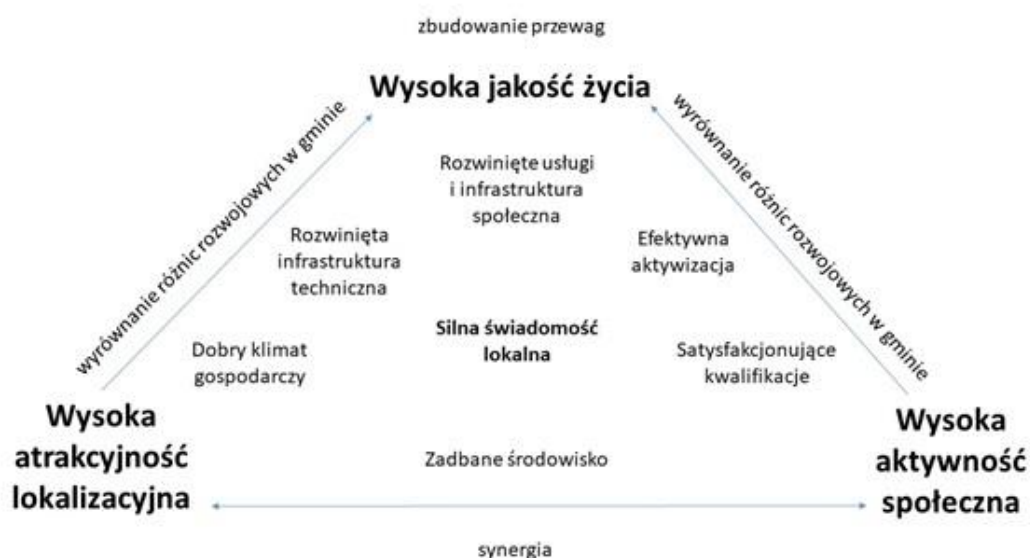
zbudowanie przewag

Wysoka jakość życia

wyrównanie różnic rozwojowych w gminie

wyrównanie różnic rozwojowych w gminie

Rozwinięte usługi i infrastruktura społeczna

Rozwinięta infrastruktura techniczna

Efektywna aktywizacja

Dobry klimat gospodarczy

Silna świadomość lokalna

Satysfakcjonujące kwalifikacje

Wysoka atrakcyjność lokalizacyjna

Zadbane środowisko

Wysoka aktywność społeczna

synergia